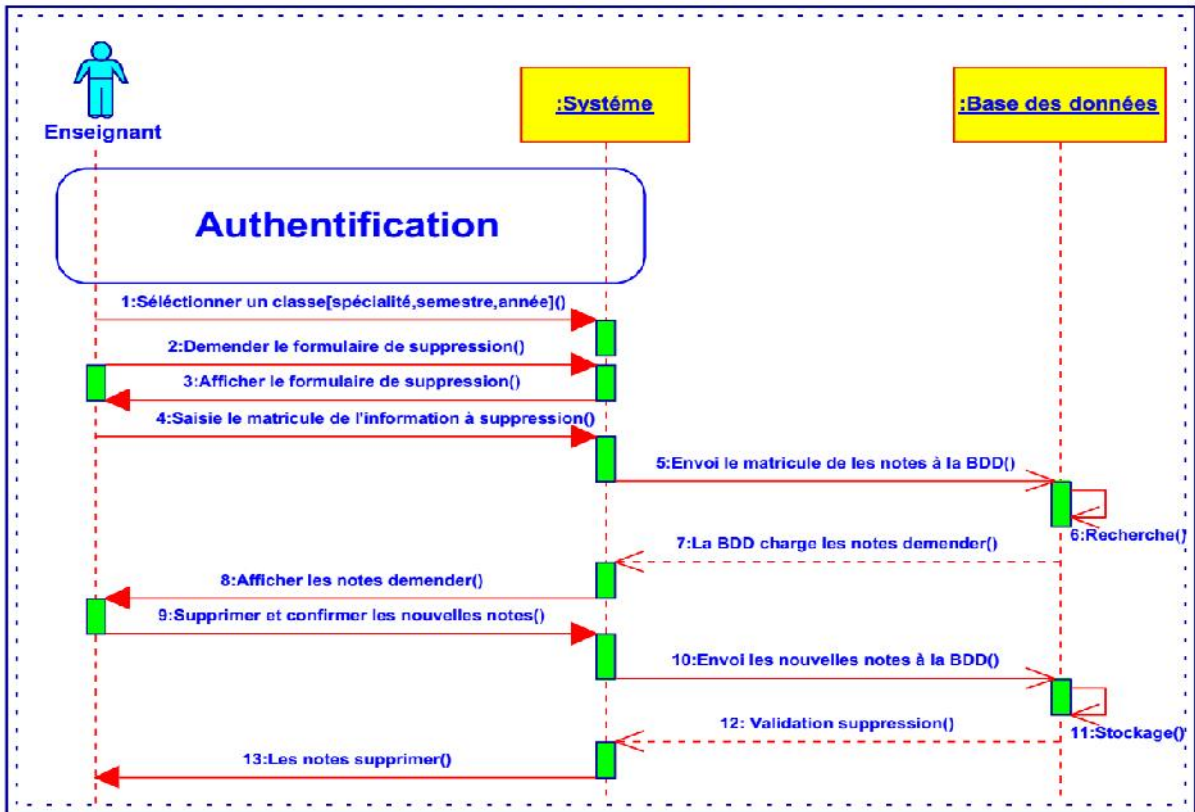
Enseignant

:Systéme

:Base des données

Authentification

1:Séléctionner un classe[spécialité,semestre,année]()

2:Demender le formulaire de suppression()

3:Afficher le formulaire de suppression()

4:Saisie le matricule de l'information à suppression()

5:Envoi le matricule de les notes à la BDD()

6:Recherche()

7:La BDD charge les notes demender()

8:Afficher les notes demender()

9:Supprimer et confirmer les nouvelles notes()

10:Envoi les nouvelles notes à la BDD()

11:Stockage()

12: Validation suppression()

13:Les notes supprimer()